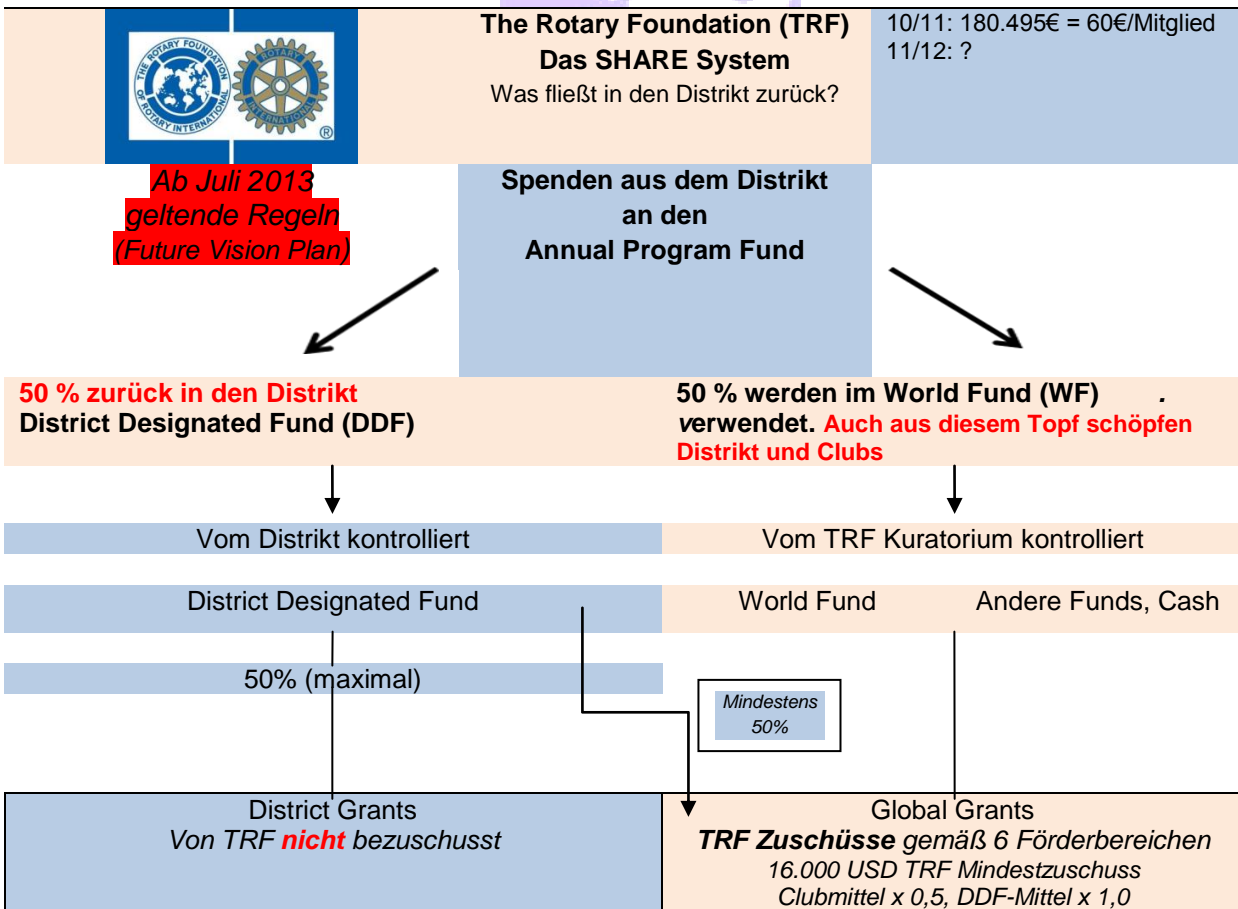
THE ROTARY FOUNDATION OF ROTARY INTERNATIONAL

ROTARY INTERNATIONAL

®

The Rotary Foundation (TRF)
Das SHARE System
Was fließt in den Distrikt zurück?

10/11: 180.495€ = 60€/Mitglied
11/12: ?

Ab Juli 2013 geltende Regeln (Future Vision Plan)

Spenden aus dem Distrikt an den Annual Program Fund

50 % zurück in den Distrikt
District Designated Fund (DDF)

50 % werden im World Fund (WF) . verwendet. Auch aus diesem Topf schöpfen Distrikt und Clubs

Vom Distrikt kontrolliert

Vom TRF Kuratorium kontrolliert

District Designated Fund

World Fund

Andere Funds, Cash

50% (maximal)

Mindestens 50%

District Grants
Von TRF nicht bezuschusst

Global Grants
TRF Zuschüsse gemäß 6 Förderbereichen
16.000 USD TRF Mindestzuschuss
Clubmittel x 0,5, DDF-Mittel x 1,0